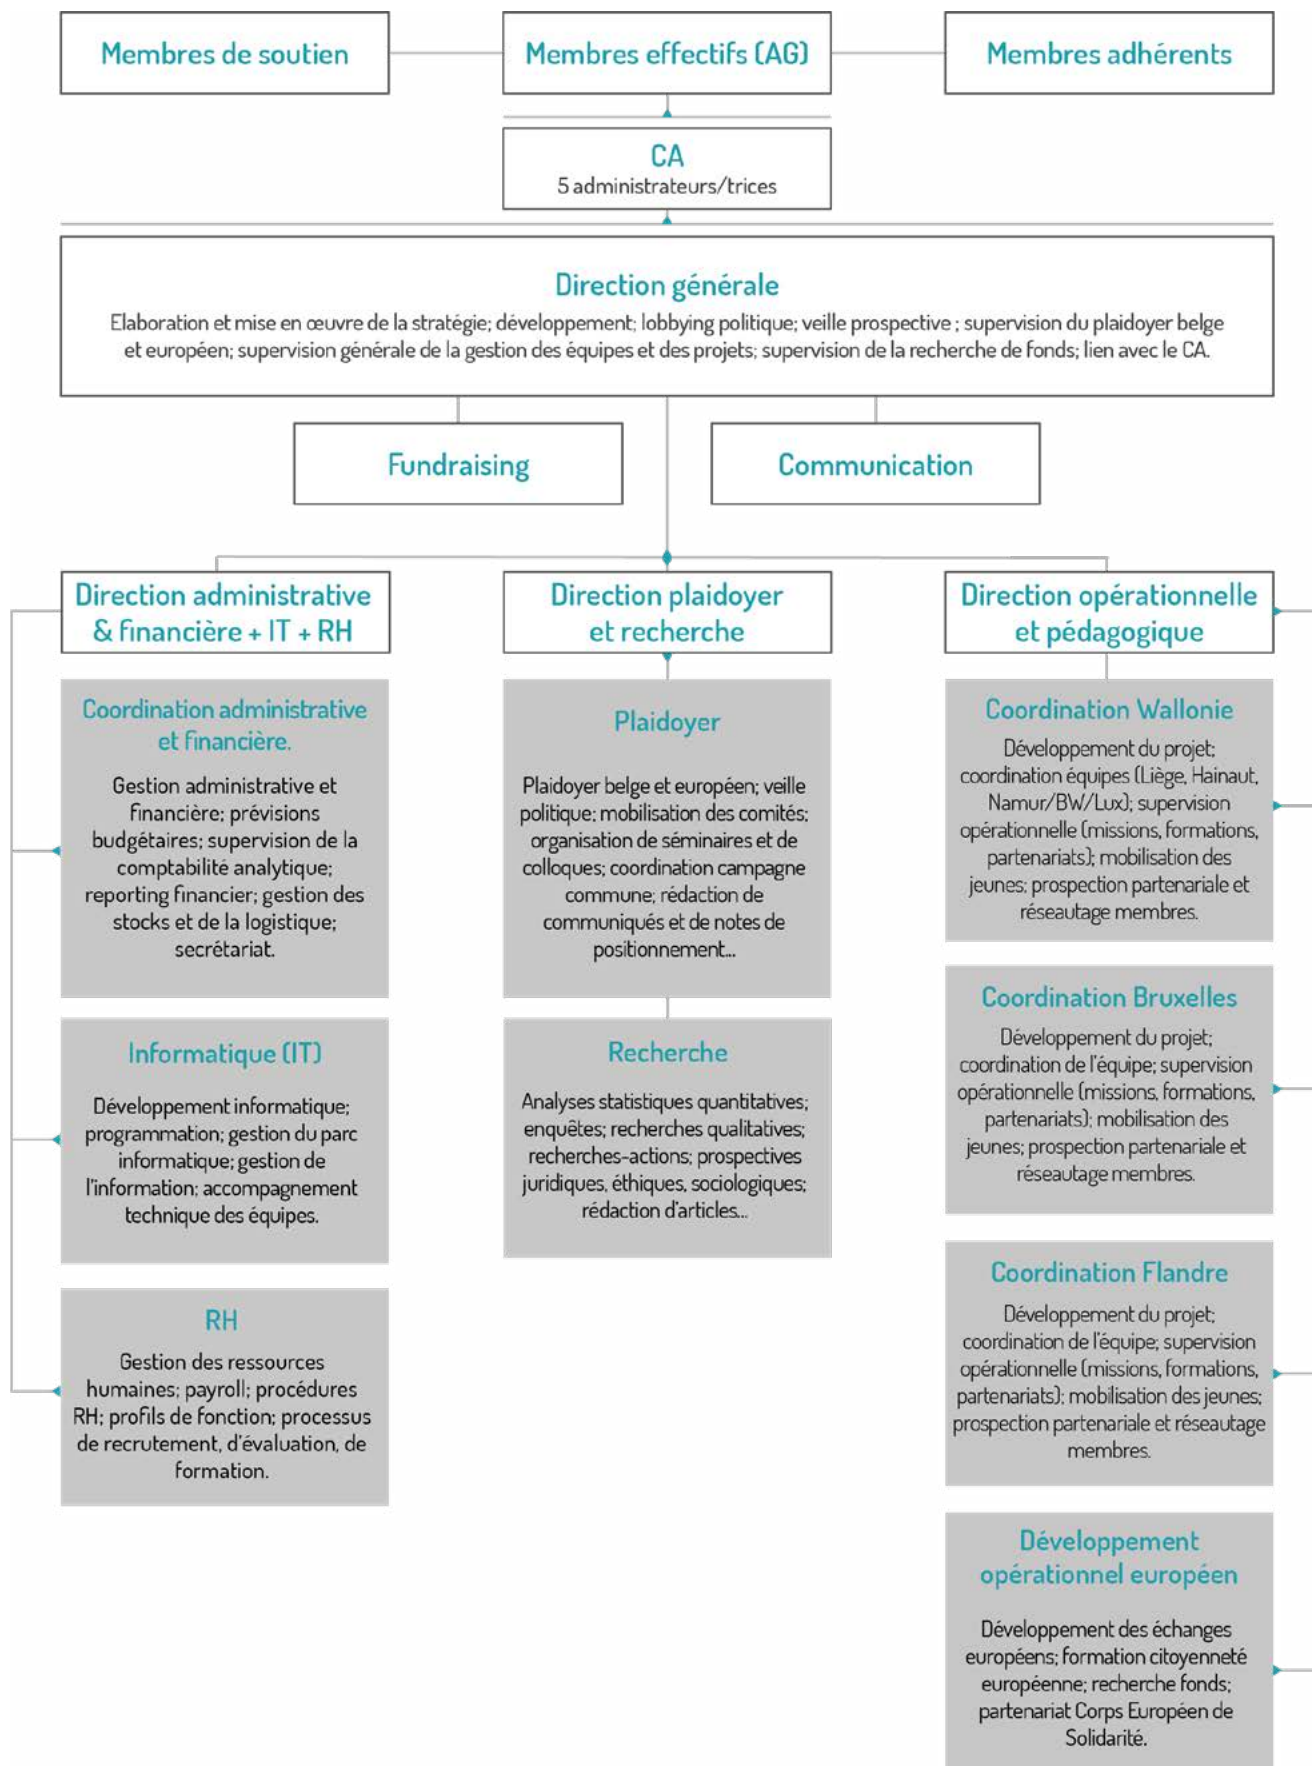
Membres de soutien

Membres effectifs (AG)

Membres adhérents

CA
5 administrateurs/trices

Direction générale
Elaboration et mise en œuvre de la stratégie; développement; lobbying politique; veille prospective ; supervision du plaidoyer belge et européen; supervision générale de la gestion des équipes et des projets; supervision de la recherche de fonds; lien avec le CA.

Fundraising

Communication

Direction administrative & financière + IT + RH

Coordination administrative et financière.
Gestion administrative et financière; prévisions budgétaires; supervision de la comptabilité analytique; reporting financier; gestion des stocks et de la logistique; secrétariat.

Informatique (IT)
Développement informatique; programmation; gestion du parc informatique; gestion de l'information; accompagnement technique des équipes.

RH
Gestion des ressources humaines; payroll; procédures RH; profils de fonction; processus de recrutement, d'évaluation, de formation.

Direction plaidoyer et recherche

Plaidoyer
Plaidoyer belge et européen; veille politique; mobilisation des comités; organisation de séminaires et de colloques; coordination campagne commune; rédaction de communiqués et de notes de positionnement...

Recherche
Analyses statistiques quantitatives; enquêtes; recherches qualitatives; recherches-actions; prospectives juridiques, éthiques, sociologiques; rédaction d'articles...

Direction opérationnelle et pédagogique

Coordination Wallonie
Développement du projet; coordination équipes (Liège, Hainaut, Namur/BW/Lux); supervision opérationnelle (missions, formations, partenariats); mobilisation des jeunes; prospection partenariale et réseautage membres.

Coordination Bruxelles
Développement du projet; coordination de l'équipe; supervision opérationnelle (missions, formations, partenariats); mobilisation des jeunes; prospection partenariale et réseautage membres.

Coordination Flandre
Développement du projet; coordination de l'équipe; supervision opérationnelle (missions, formations, partenariats); mobilisation des jeunes; prospection partenariale et réseautage membres.

Développement opérationnel européen
Développement des échanges européens; formation citoyenneté européenne; recherche fonds; partenariat Corps Européen de Solidarité.